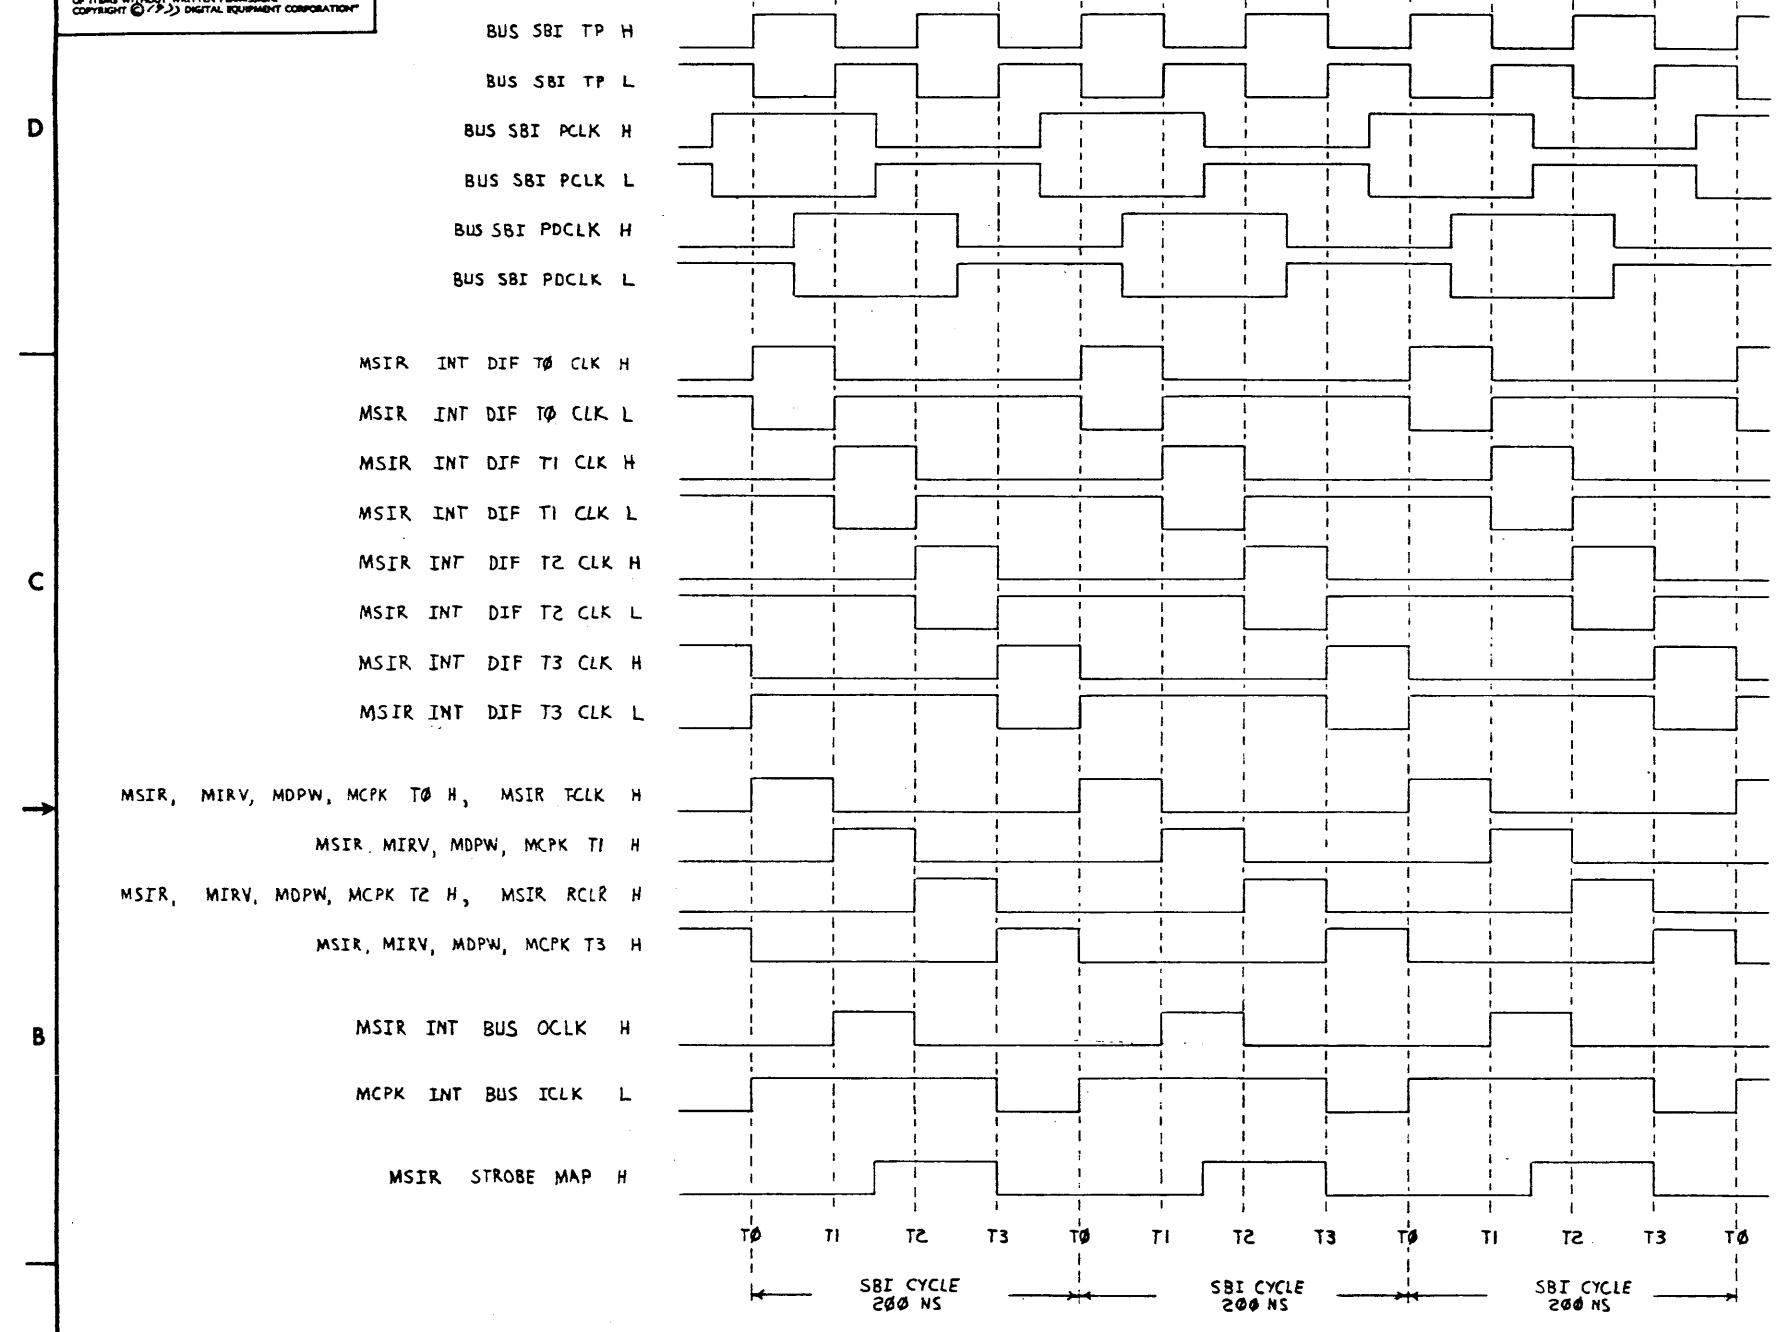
COPYRIGHT © 19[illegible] DIGITAL EQUIPMENT CORPORATION

D

BUS SBI TP H

BUS SBI TP L

BUS SBI PCLK H

BUS SBI PCLK L

BUS SBI PDCLK H

BUS SBI PDCLK L

MSIR INT DIF TØ CLK H

MSIR INT DIF TØ CLK L

MSIR INT DIF T1 CLK H

MSIR INT DIF T1 CLK L

C

MSIR INT DIF T2 CLK H

MSIR INT DIF T2 CLK L

MSIR INT DIF T3 CLK H

MSIR INT DIF T3 CLK L

MSIR, MIRV, MDPW, MCPK TØ H, MSIR TCLK H

MSIR MIRV, MDPW, MCPK T1 H

MSIR, MIRV, MDPW, MCPK T2 H, MSIR RCLR H

MSIR, MIRV, MDPW, MCPK T3 H

B

MSIR INT BUS OCLK H

MCPK INT BUS ICLK L

MSIR STROBE MAP H

TØ T1 T2 T3 TØ T1 T2 T3 TØ T1 T2 T3 TØ

SBI CYCLE 200 NS

SBI CYCLE 200 NS

SBI CYCLE 200 NS